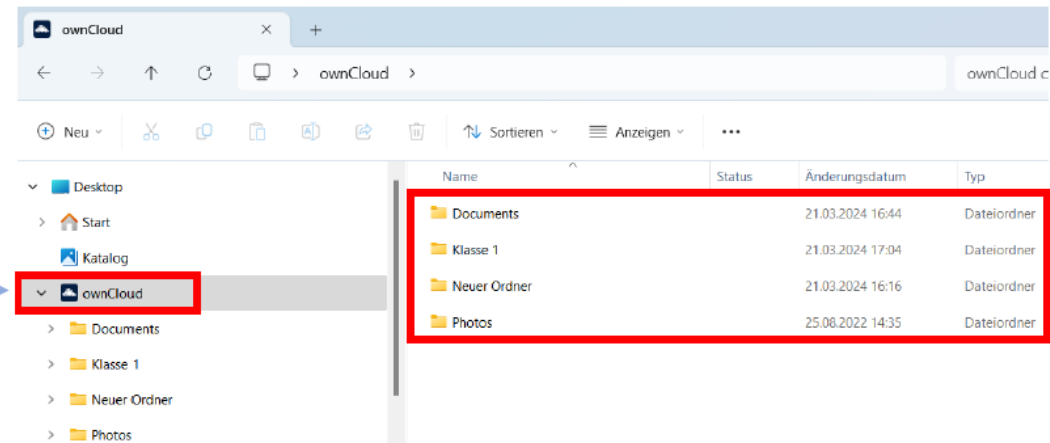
ownCloud ×  +

ownCloud >

ownCloud c

Neu Sortieren Anzeigen ···

Desktop
Start
Katalog
ownCloud
Documents
Klasse 1
Neuer Ordner
Photos

| Name | Status | Änderungsdatum | Typ |
|---|---|---|---|
| Documents | | 21.03.2024 16:44 | Dateiordner |
| Klasse 1 | | 21.03.2024 17:04 | Dateiordner |
| Neuer Ordner | | 21.03.2024 16:16 | Dateiordner |
| Photos | | 25.08.2022 14:35 | Dateiordner |